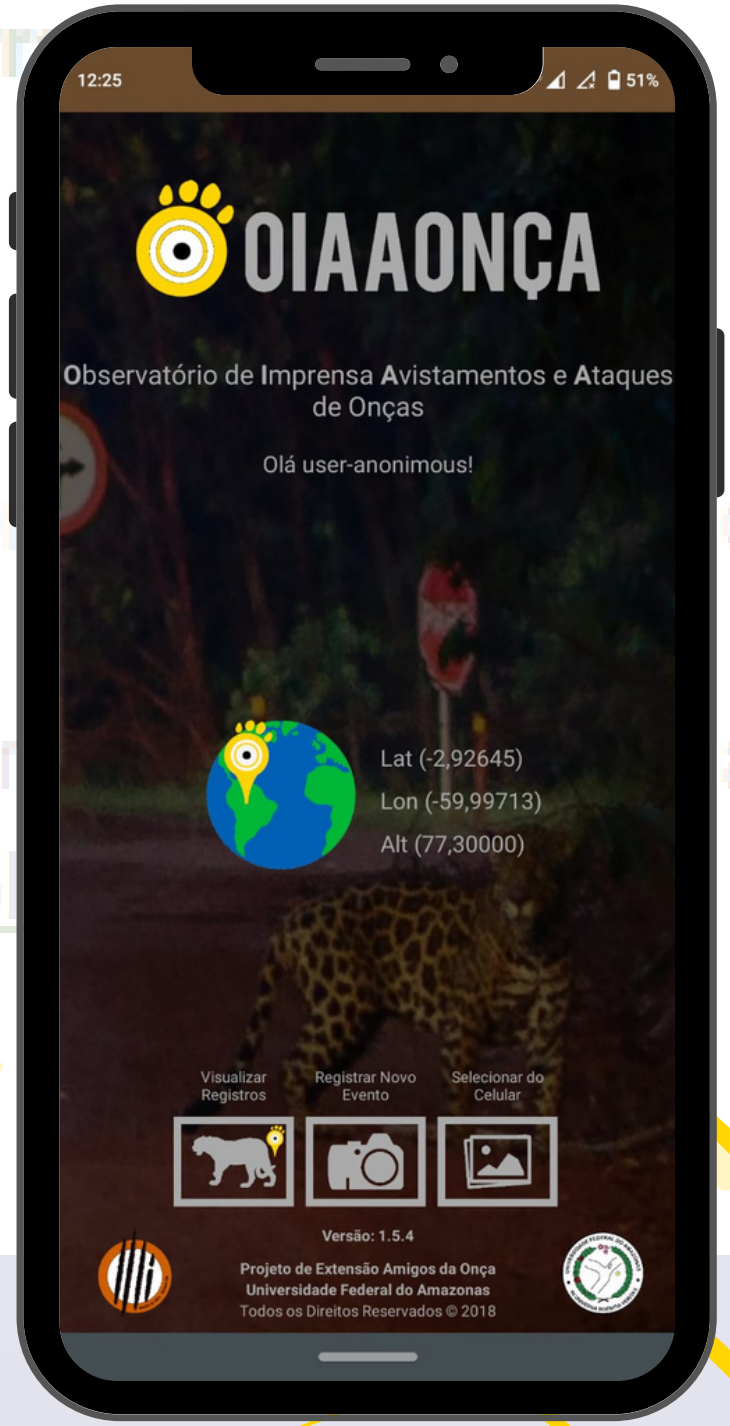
12:25

51%

OIAAONÇA

Observatório de Imprensa Avistamentos e Ataques de Onças

Olá user-anonimous!

Lat (-2,92645)
Lon (-59,99713)
Alt (77,30000)

Visualizar Registros

Registrar Novo Evento

Selecionar do Celular

Versão: 1.5.4

Projeto de Extensão Amigos da Onça
Universidade Federal do Amazonas
Todos os Direitos Reservados © 2018